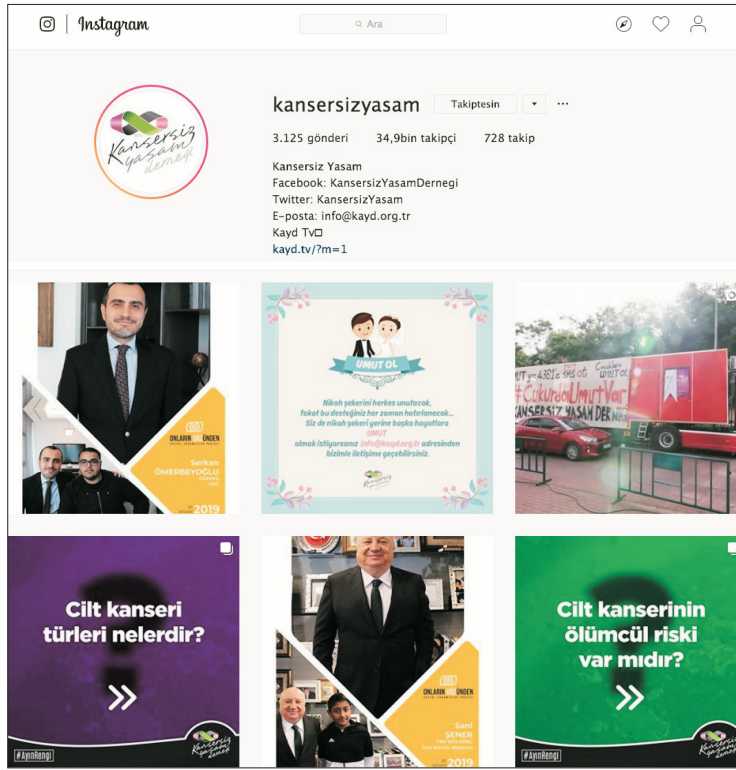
Instagram

Ara

kansersizyasam Takiptesin

3.125 gönderi 34,9bin takipçi 728 takip

Kansersiz Yasam
Facebook: KansersizYasamDernegi
Twitter: KansersizYasam
E-posta: info@kayd.org.tr
Kayd Tv
kayd.tv/?m=1

ONLARIN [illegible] ÜNDEN
Serkan ÖMERBEYOĞLU
2019

UMUT OL
Nikah şekerini herkes unutacak, fakat bu desteğiniz her zaman hatırlanacak... Siz de nikah şekeri yerine başka hayatlara UMUT olmak istiyorsanız info@kayd.org.tr adresinden bizimle iletişime geçebilirsiniz.

#ÇukurdaUmutVar
KANSERSİZ YAŞAM DER

Cilt kanseri türleri nelerdir?
#AyınRengi

ONLARIN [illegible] ÜNDEN
Sani ŞENER
2019

Cilt kanserinin ölümcül riski var mıdır?
#AyınRengi